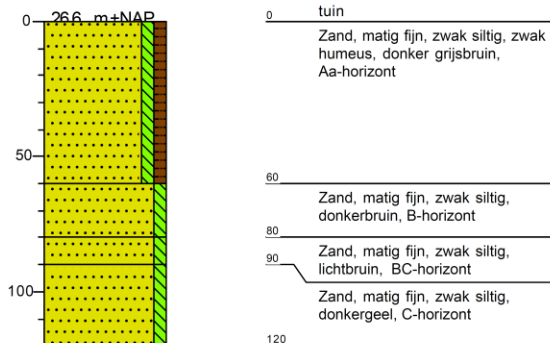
0 26.6 m+NAP

50

100

0 tuin

Zand, matig fijn, zwak siltig, zwak humeus, donker grijsbruin, Aa-horizont

60

Zand, matig fijn, zwak siltig, donkerbruin, B-horizont

80

Zand, matig fijn, zwak siltig, lichtbruin, BC-horizont

90

Zand, matig fijn, zwak siltig, donkergeel, C-horizont

120